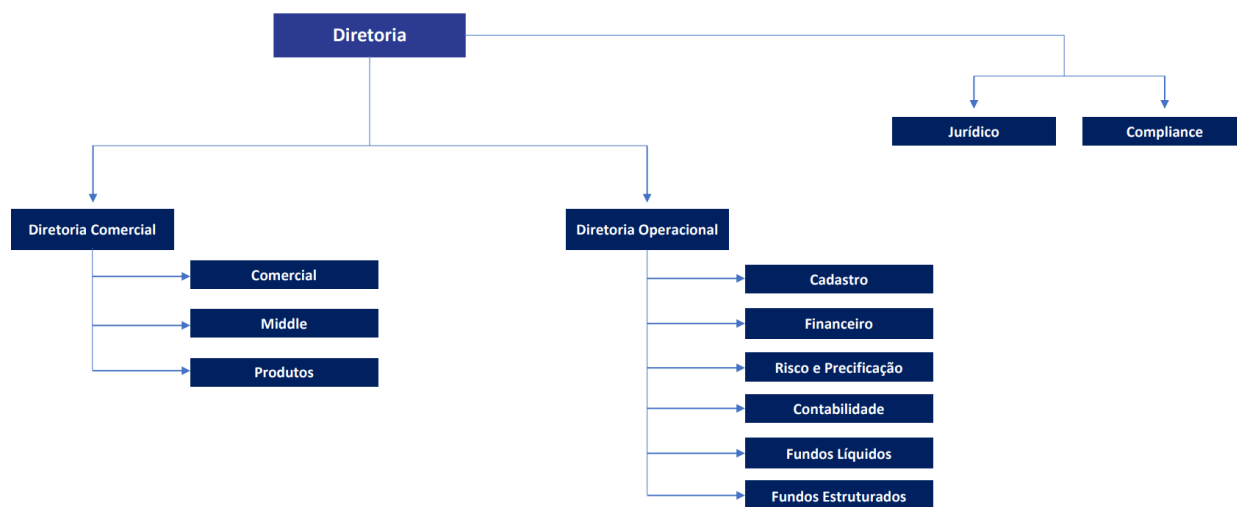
Diretoria

Jurídico

Compliance

Diretoria Comercial

Comercial

Middle

Produtos

Diretoria Operacional

Cadastro

Financeiro

Risco e Precificação

Contabilidade

Fundos Líquidos

Fundos Estruturados